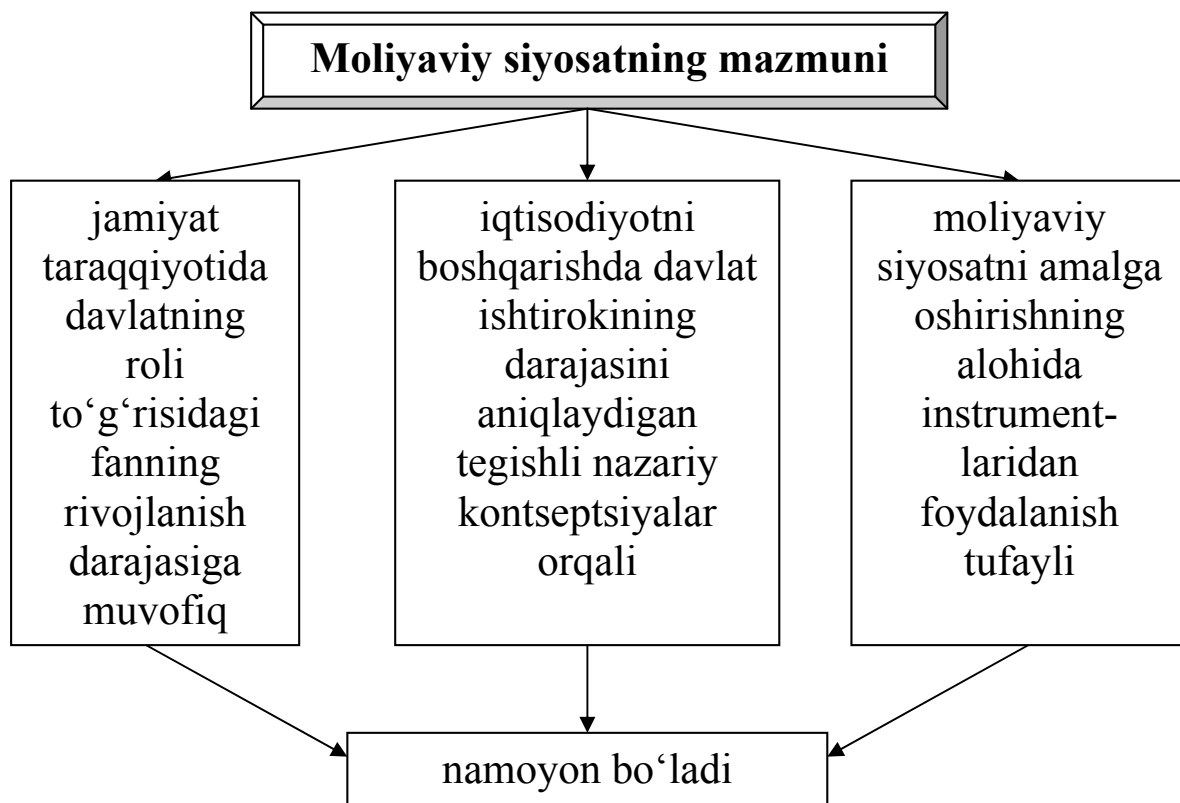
Moliyaviy siyosatning mazmuni

jamiyat taraqqiyotida davlatning roli to‘g‘risidagi fanning rivojlanish darajasiga muvofiq

iqtisodiyotni boshqarishda davlat ishtirokining darajasini aniqlaydigan tegishli nazariy kontseptsiyalar orqali

moliyaviy siyosatni amalga oshirishning alohida instrumentlaridan foydalanish tufayli

namoyon bo‘ladi